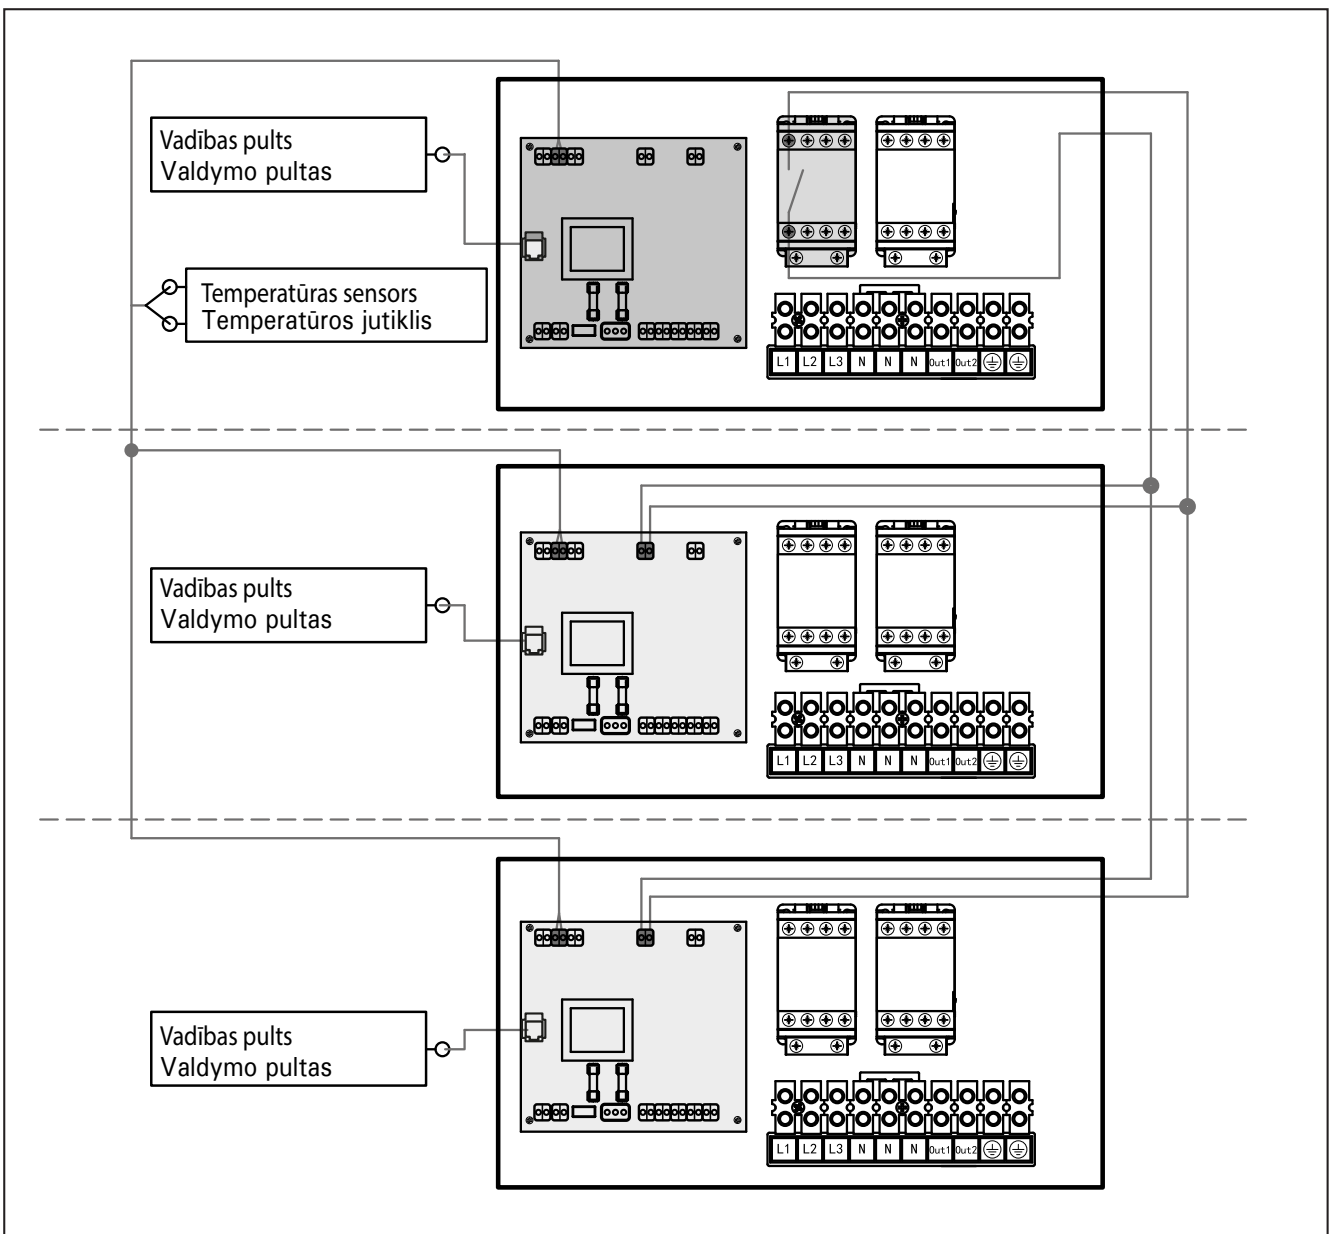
Vadības pults
Valdymo pultas

Temperatūras sensors
Temperatūros jutiklis

L1 L2 L3 N N N Out1 Out2

Vadības pults
Valdymo pultas

L1 L2 L3 N N N Out1 Out2

Vadības pults
Valdymo pultas

L1 L2 L3 N N N Out1 Out2